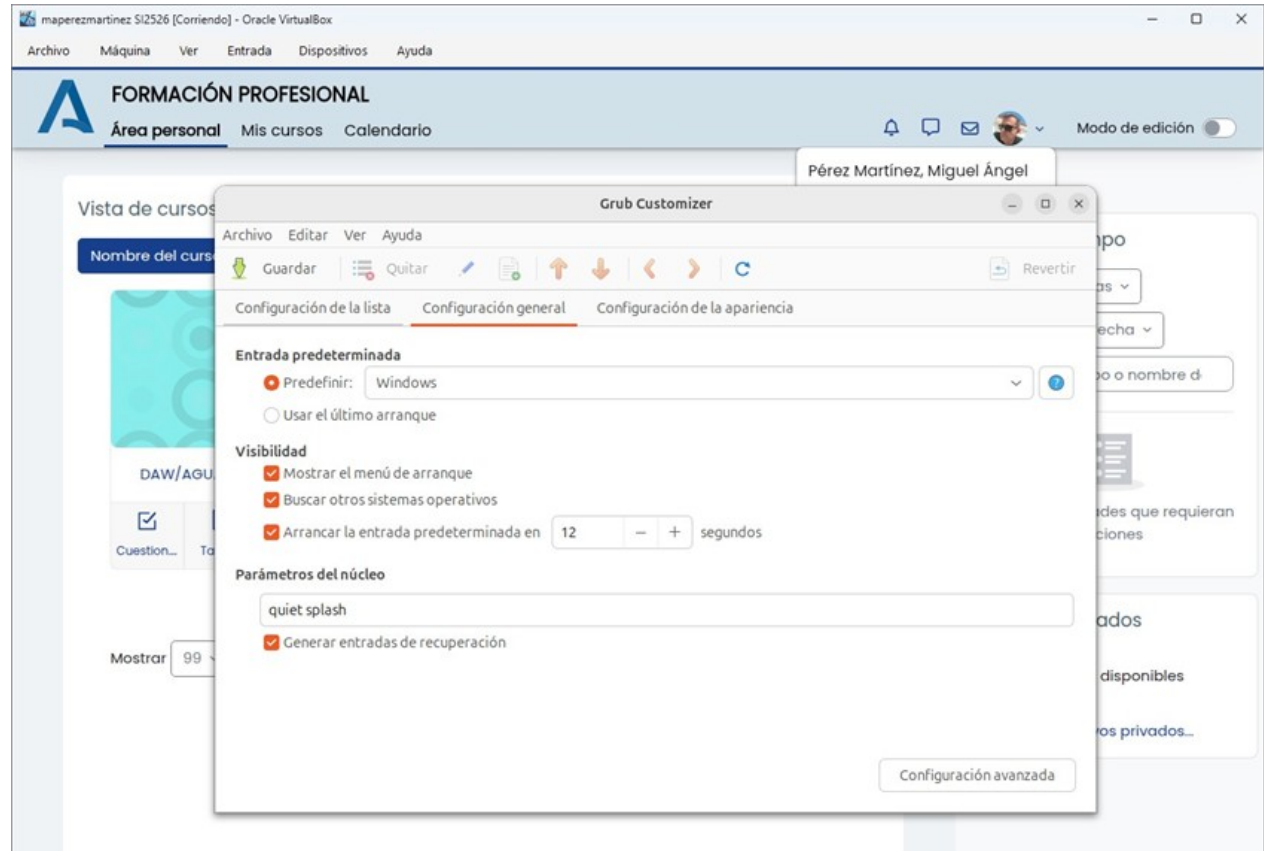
maperezmartinez SI2526 [Corriendo] - Oracle VirtualBox

Archivo Máquina Ver Entrada Dispositivos Ayuda

FORMACIÓN PROFESIONAL

Área personal Mis cursos Calendario

Modo de edición

Pérez Martínez, Miguel Ángel

Vista de cursos

Nombre del curs

DAW/AGU

Cuestion... Ta

Mostrar 99

po

as

echa

o o nombre d

ades que requieran
ciones

ados

disponibles

os privados...

Grub Customizer

Archivo Editar Ver Ayuda

Guardar Quitar Revertir

Configuración de la lista Configuración general Configuración de la apariencia

Entrada predeterminada

Predefinir: Windows

Usar el último arranque

Visibilidad

Mostrar el menú de arranque

Buscar otros sistemas operativos

Arrancar la entrada predeterminada en 12 – + segundos

Parámetros del núcleo

quiet splash

Generar entradas de recuperación

Configuración avanzada